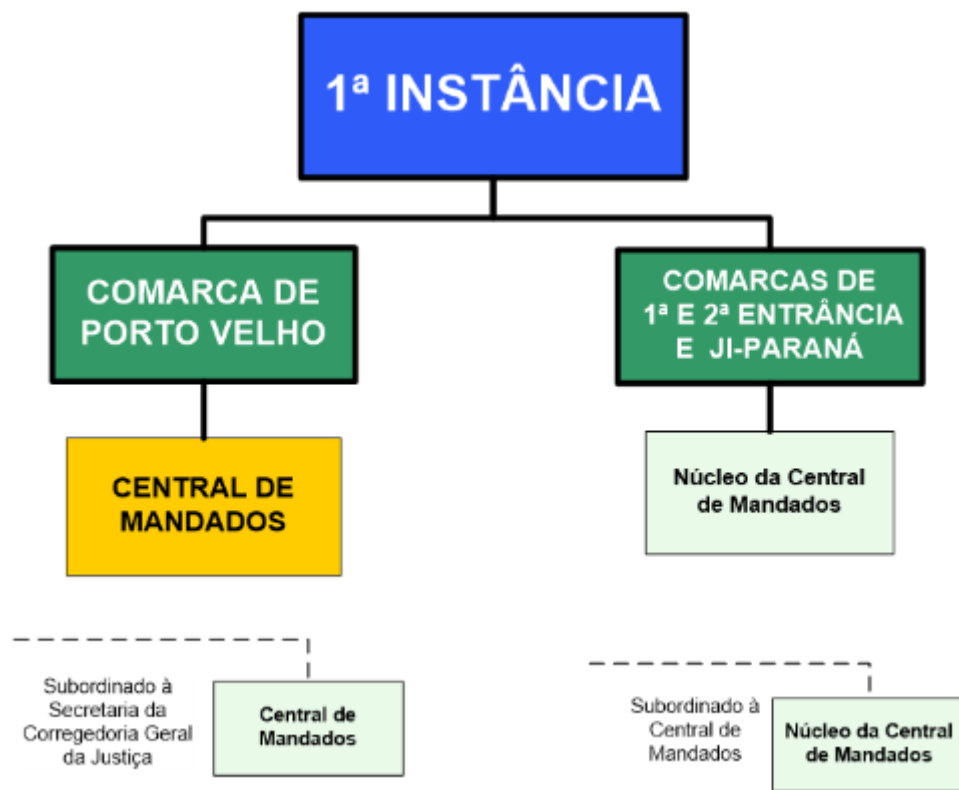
1ª INSTÂNCIA

COMARCA DE PORTO VELHO

COMARCAS DE 1ª E 2ª ENTRÂNCIA E JI-PARANÁ

CENTRAL DE MANDADOS

Núcleo da Central de Mandados

Subordinado à Secretaria da Corregedoria Geral da Justiça

Central de Mandados

Subordinado à Central de Mandados

Núcleo da Central de Mandados